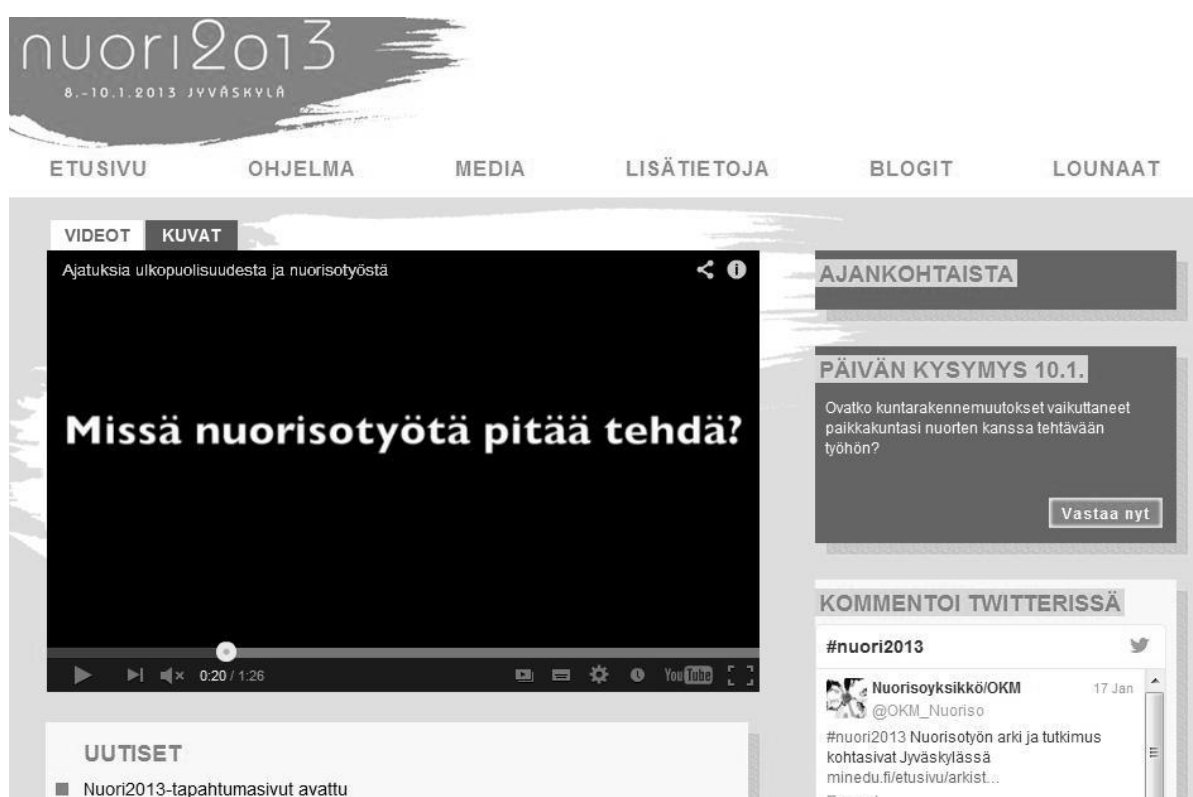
nuori2013
8.-10.1.2013 JYVÄSKYLÄ

ETUSIVU OHJELMA MEDIA LISÄTIETOJA BLOGIT LOUNAAT

VIDEOT KUVAT

Ajatuksia ulkopuolisuudesta ja nuorisotyöstä

Missä nuorisotyötä pitää tehdä?

0:20 / 1:26

YouTube

AJANKOHTAISTA

PÄIVÄN KYSYMYS 10.1.

Ovatko kuntarakennemuutokset vaikuttaneet paikkakuntasi nuorten kanssa tehtävään työhön?

Vastaa nyt

KOMMENTOI TWITTERISSÄ

#nuori2013

Nuorisoyksikkö/OKM 17 Jan
@OKM_Nuoriso
#nuori2013 Nuorisotyön arki ja tutkimus kohtasivat Jyväskylässä minedu.fi/etusivu/arkist...

UUTISET

Nuori2013-tapahtumasivut avattu